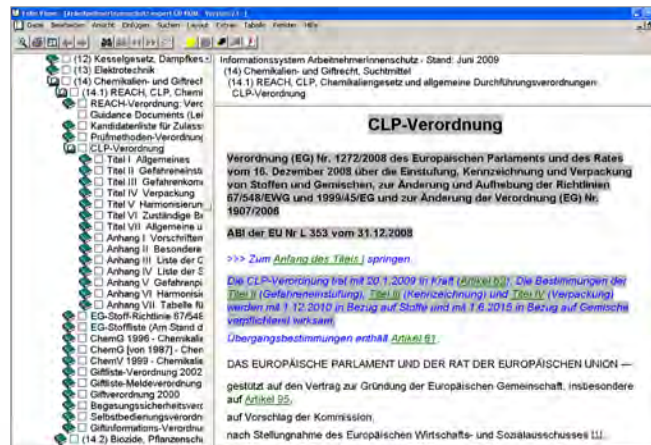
Folio Views - [ArbeitnehmerInnenschutz expert CD-ROM, Version 23.1]
Datei Bearbeiten Ansicht Einfügen Suchen Layout Extras Tabelle Fenster Hilfe

(12) Kesselgesetz, Dampfkes
(13) Elektrotechnik
(14) Chemikalien- und Giftrech
(14.1) REACH, CLP, Chemi
REACH-Verordnung: Verc
Guidance Documents (Lei
Kandidatenliste für Zulass
Prüfmethoden-Verordnun
CLP-Verordnung
Titel I Allgemeines
Titel II Gefahreneinst
Titel III Gefahrenkom
Titel IV Verpackung
Titel V Harmonisierun
Titel VI Zuständige Be
Titel VII Allgemeine u
Anhang I Vorschriften
Anhang II Besondere
Anhang III Liste der G
Anhang IV Liste der S
Anhang V Gefahrenpi
Anhang VI Harmonisie
Anhang VII Tabelle fü
EG-Stoff-Richtlinie 67/548
EG-Stoffliste (Am Stand d
ChemG 1996 - Chemikali
ChemG [von 1987] - Chen
ChemV 1999 - Chemikalie
Giftliste-Verordnung 2002
Giftliste-Meldeverordnung
Giftverordnung 2000
Begasungssicherheitsverc
Selbstbedienungsverordn
Giftinformations-Verordnu
(14.2) Biozide, Pflanzensch

Informationssystem ArbeitnehmerInnenschutz - Stand: Juni 2009
(14) Chemikalien- und Giftrecht, Suchtmittel
(14.1) REACH, CLP, Chemikaliengesetz und allgemeine Durchführungsverordnungen:
CLP-Verordnung

CLP-Verordnung

Verordnung (EG) Nr. 1272/2008 des Europäischen Parlaments und des Rates vom 16. Dezember 2008 über die Einstufung, Kennzeichnung und Verpackung von Stoffen und Gemischen, zur Änderung und Aufhebung der Richtlinien 67/548/EWG und 1999/45/EG und zur Änderung der Verordnung (EG) Nr. 1907/2006

ABl der EU Nr L 353 vom 31.12.2008

>>> Zum Anfang des Titels I springen

Die CLP-Verordnung trat mit 20.1.2009 in Kraft (Artikel 62). Die Bestimmungen der Titel II (Gefahreneinstufung), Titel III (Kennzeichnung) und Titel IV (Verpackung) werden mit 1.12.2010 in Bezug auf Stoffe und mit 1.6.2015 in Bezug auf Gemische verpflichtend wirksam.

Übergangsbestimmungen enthält Artikel 61.

DAS EUROPÄISCHE PARLAMENT UND DER RAT DER EUROPÄISCHEN UNION —

gestützt auf den Vertrag zur Gründung der Europäischen Gemeinschaft, insbesondere auf Artikel 95,

auf Vorschlag der Kommission,

nach Stellungnahme des Europäischen Wirtschafts- und Sozialausschusses [1],